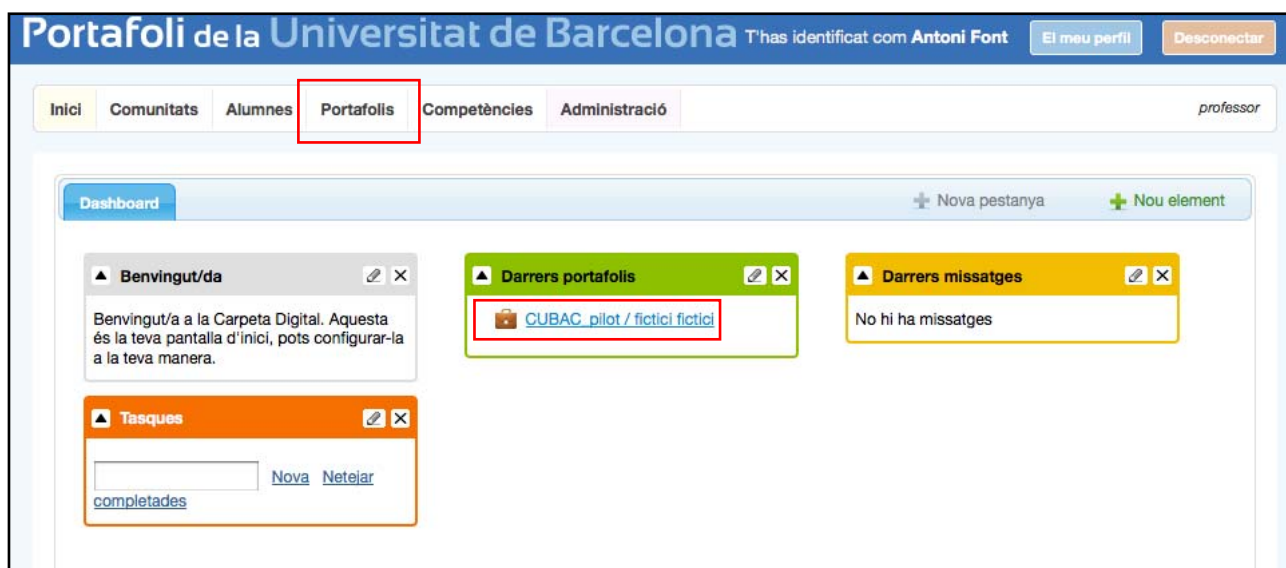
Portafoli de la Universitat de Barcelona T'has identificat com Antoni Font

El meu perfil

Desconectar

Inici | Comunitats | Alumnes | Portafolis | Competències | Administració

professor

Dashboard

Nova pestanya

Nou element

Benvingut/da

Benvingut/a a la Carpeta Digital. Aquesta és la teva pantalla d'inici, pots configurar-la a la teva manera.

Darrers portafolis

CUBAC_pilot / fictici fictici

Darrers missatges

No hi ha missatges

Tasques

Nova Netejar completades